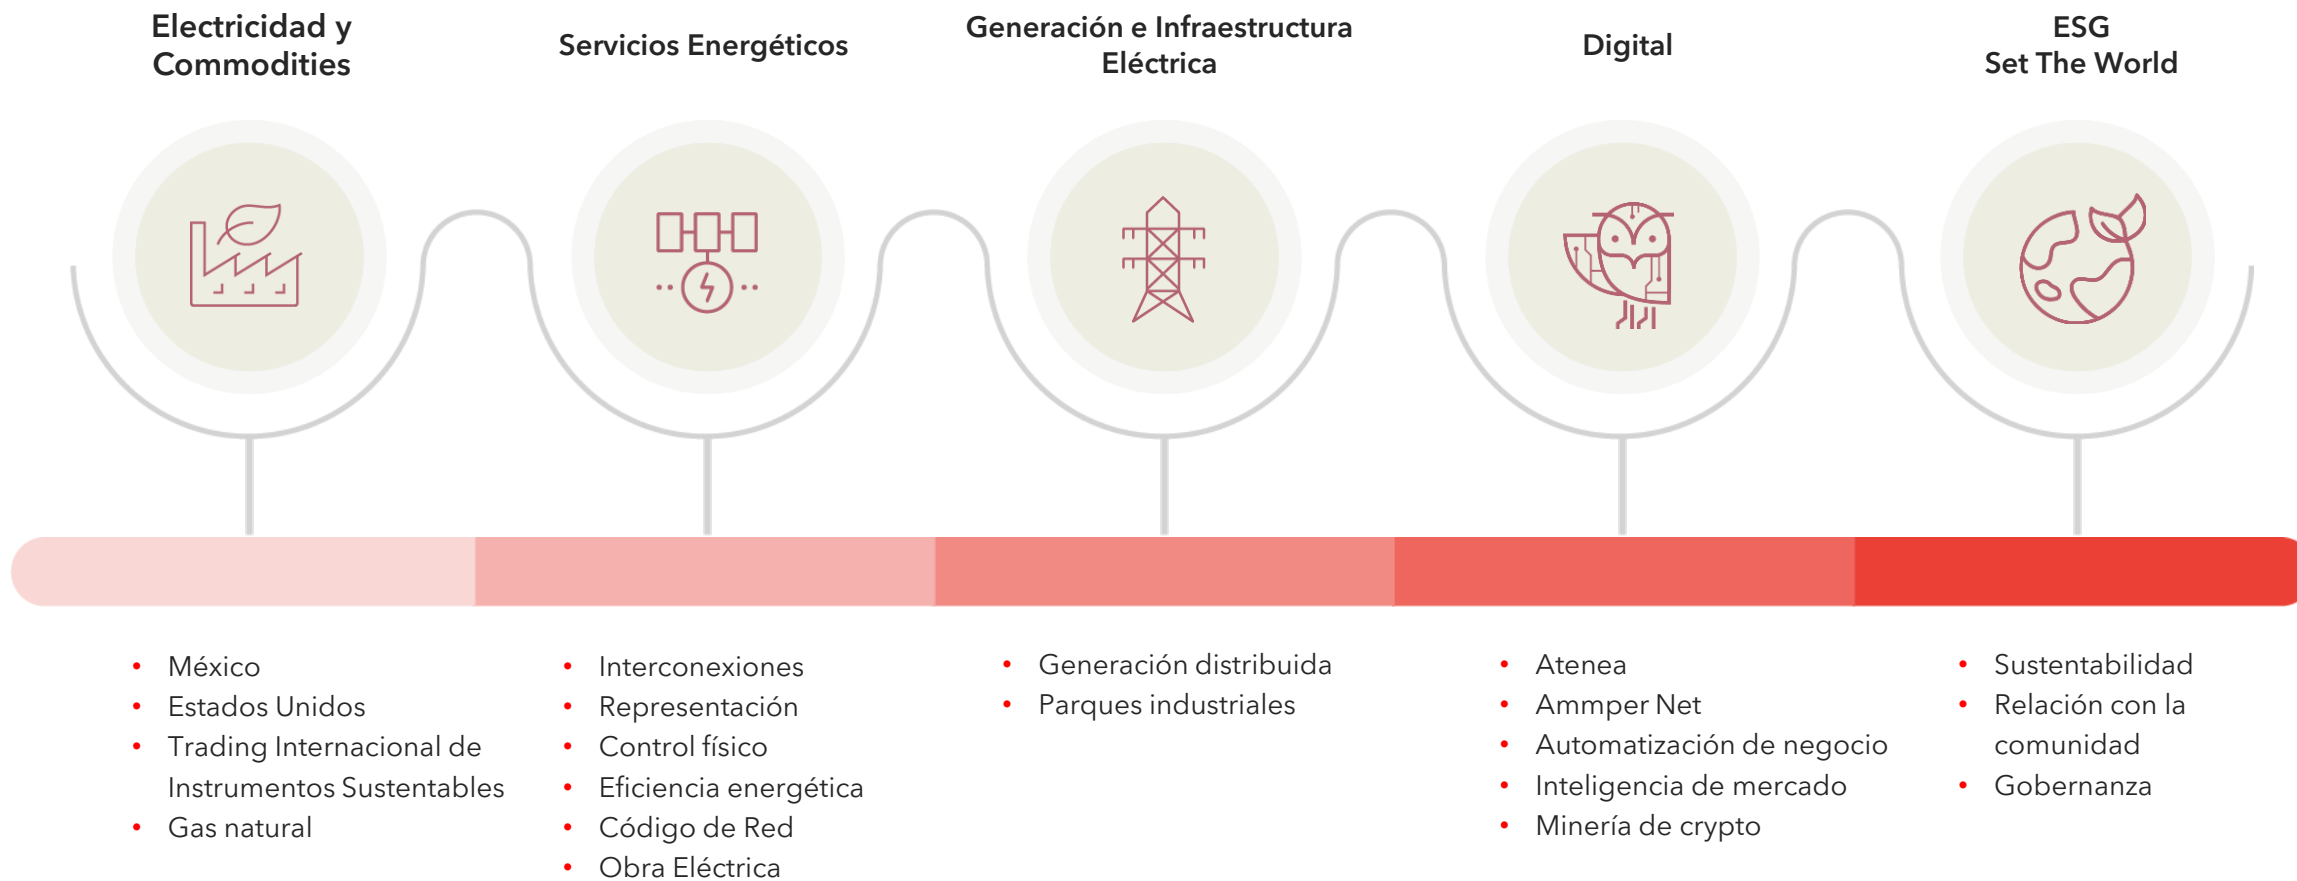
Electricidad y Commodities

- México
- Estados Unidos
- Trading Internacional de Instrumentos Sustentables
- Gas natural

Servicios Energéticos

- Interconexiones
- Representación
- Control físico
- Eficiencia energética
- Código de Red
- Obra Eléctrica

Generación e Infraestructura Eléctrica

- Generación distribuida
- Parques industriales

Digital

- Atenea
- Ammper Net
- Automatización de negocio
- Inteligencia de mercado
- Minería de crypto

ESG
Set The World

- Sustentabilidad
- Relación con la comunidad
- Gobernanza